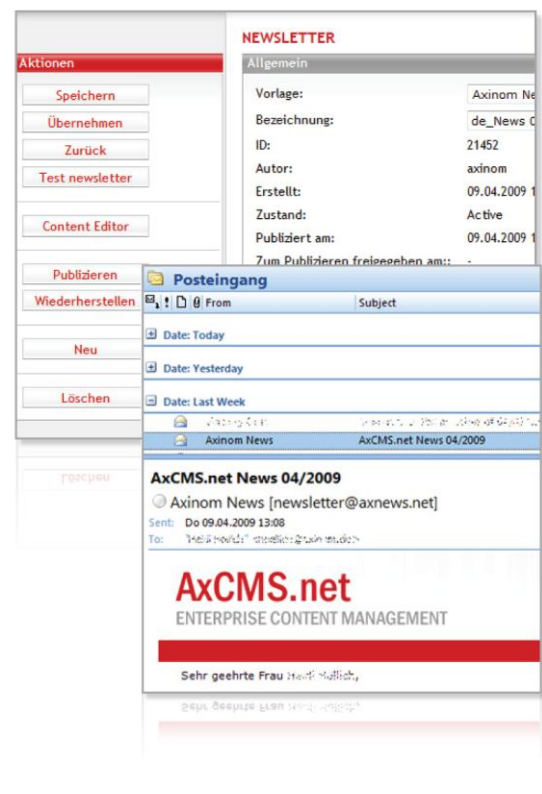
NEWSLETTER

Aktionen

Speichern

Übernehmen

Zurück

Test newsletter

Content Editor

Publizieren

Wiederherstellen

Neu

Löschen

Allgemein

| | |
|---|---|
| Vorlage: | Axinom Ne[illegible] |
| Bezeichnung: | de_News 0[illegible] |
| ID: | 21452 |
| Autor: | axinom |
| Erstellt: | 09.04.2009 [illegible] |
| Zustand: | Active |
| Publiziert am: | 09.04.2009 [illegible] |
| Zum Publizieren freigegeben am:: | - |

Posteingang

From | Subject

Date: Today

Date: Yesterday

Date: Last Week

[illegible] | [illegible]

Axinom News | AxCMS.net News 04/2009

AxCMS.net News 04/2009

Axinom News [newsletter@axnews.net]

Sent: Do 09.04.2009 13:08

To: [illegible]

AxCMS.net

ENTERPRISE CONTENT MANAGEMENT

Sehr geehrte Frau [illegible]